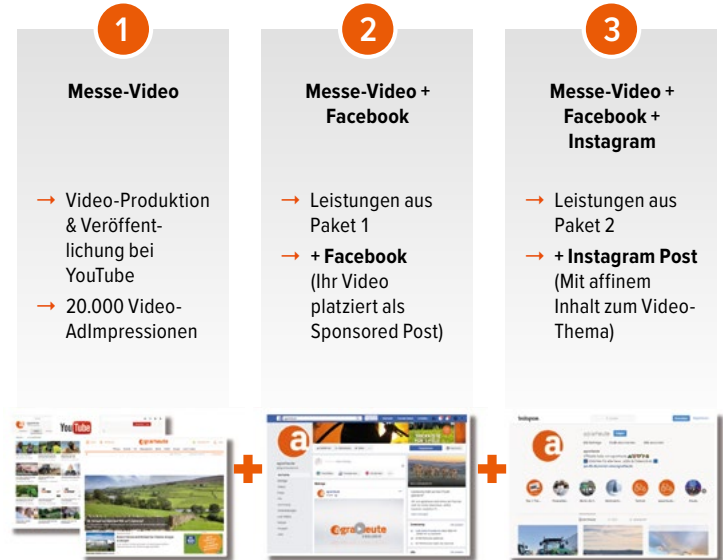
1

Messe-Video

→ Video-Produktion & Veröffentlichung bei YouTube

→ 20.000 Video-AdImpressionen

2

Messe-Video + Facebook

→ Leistungen aus Paket 1

→ + **Facebook** (Ihr Video platziert als Sponsored Post)

3

Messe-Video + Facebook + Instagram

→ Leistungen aus Paket 2

→ + **Instagram Post** (Mit affinem Inhalt zum Video-Thema)

YouTube

agrarheute

+

agrarheute

+

Instagram

agrarheute